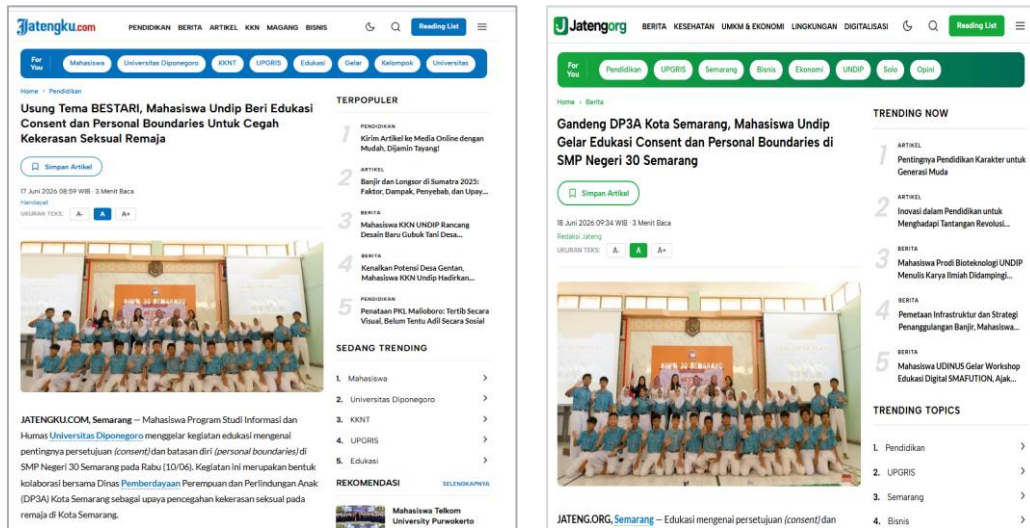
Jatengku.com PENDIDIKAN BERITA ARTIKEL KKN MAGANG BISNIS Reading List

For You Mahasiswa Universitas Diponegoro KKNT UPGRIS Edukasi Gelar Kelompok Universitas

Home > Pendidikan

Usung Tema BESTARI, Mahasiswa Undip Beri Edukasi Consent dan Personal Boundaries Untuk Cegah Kekerasan Seksual Remaja

Simpan Artikel

17 Juni 2026 08:59 WIB · 3 Menit Baca
Handayani
UKURAN TEKS: A- A A+

JATENGKU.COM, Semarang – Mahasiswa Program Studi Informasi dan Humas Universitas Diponegoro menggelar kegiatan edukasi mengenai pentingnya persetujuan (consent) dan batasan diri (personal boundaries) di SMP Negeri 30 Semarang pada Rabu (10/06). Kegiatan ini merupakan bentuk kolaborasi bersama Dinas Pemberdayaan Perempuan dan Perlindungan Anak (DP3A) Kota Semarang sebagai upaya pencegahan kekerasan seksual pada remaja di Kota Semarang.

TERPOPULER

1 PENDIDIKAN
Kirim Artikel ke Media Online dengan Mudah, Dijamin Tayang!

2 ARTIKEL
Banjir dan Longsor di Sumatra 2025: Faktor, Dampak, Penyebab, dan Upay...

3 BERITA
Mahasiswa KKN UNDIP Rancang Desain Baru Gubuk Tani Desa...

4 BERITA
Kenalkan Potensi Desa Gentan, Mahasiswa KKN Undip Hadirkan...

5 PENDIDIKAN
Penataan PKL Malioboro: Tertib Secara Visual, Belum Tentu Adil Secara Sosial

SEDANG TRENDING

1. Mahasiswa
2. Universitas Diponegoro
3. KKNT
4. UPGRIS
5. Edukasi

REKOMENDASI SELENGKAPNYA

Mahasiswa Telkom University Purwokerto

Jatengorg BERITA KESEHATAN UMKM & EKONOMI LINGKUNGAN DIGITALISASI Reading List

For You Pendidikan UPGRIS Semarang Bisnis Ekonomi UNDIP Solo Opini

Home > Berita

Gandeng DP3A Kota Semarang, Mahasiswa Undip Gelar Edukasi Consent dan Personal Boundaries di SMP Negeri 30 Semarang

Simpan Artikel

18 Juni 2026 09:34 WIB · 3 Menit Baca
Redaksi Jateng
UKURAN TEKS: A- A A+

JATENG.ORG, Semarang – Edukasi mengenai persetujuan (consent) dan

TRENDING NOW

1 ARTIKEL
Pentingnya Pendidikan Karakter untuk Generasi Muda

2 ARTIKEL
Inovasi dalam Pendidikan untuk Menghadapi Tantangan Revolusi...

3 BERITA
Mahasiswa Prodi Bioteknologi UNDIP Menulis Karya Ilmiah Didampingi...

4 BERITA
Pemetaan Infrastruktur dan Strategi Penanggulangan Banjir, Mahasiswa...

5 BERITA
Mahasiswa UDINUS Gelar Workshop Edukasi Digital SMAFUTION, Ajak...

TRENDING TOPICS

1. Pendidikan
2. UPGRIS
3. Semarang
4. Bisnis